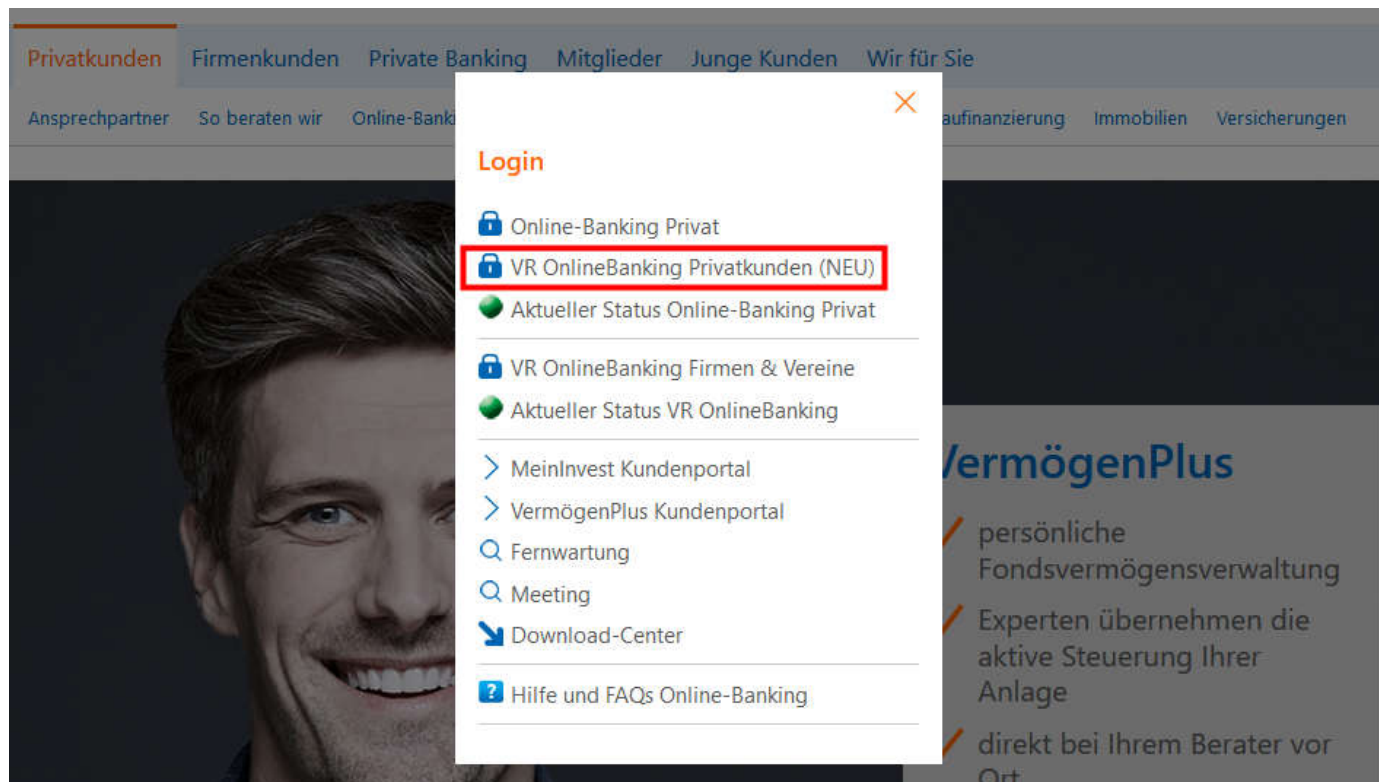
Privatkunden Firmenkunden Private Banking Mitglieder Junge Kunden Wir für Sie

Ansprechpartner So beraten wir Online-Banki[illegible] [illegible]aufinanzierung Immobilien Versicherungen

Login

Online-Banking Privat
VR OnlineBanking Privatkunden (NEU)
Aktueller Status Online-Banking Privat

VR OnlineBanking Firmen & Vereine
Aktueller Status VR OnlineBanking

MeinInvest Kundenportal
VermögenPlus Kundenportal
Fernwartung
Meeting
Download-Center

Hilfe und FAQs Online-Banking

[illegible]ermögenPlus

persönliche Fondsvermögensverwaltung

Experten übernehmen die aktive Steuerung Ihrer Anlage

direkt bei Ihrem Berater vor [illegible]